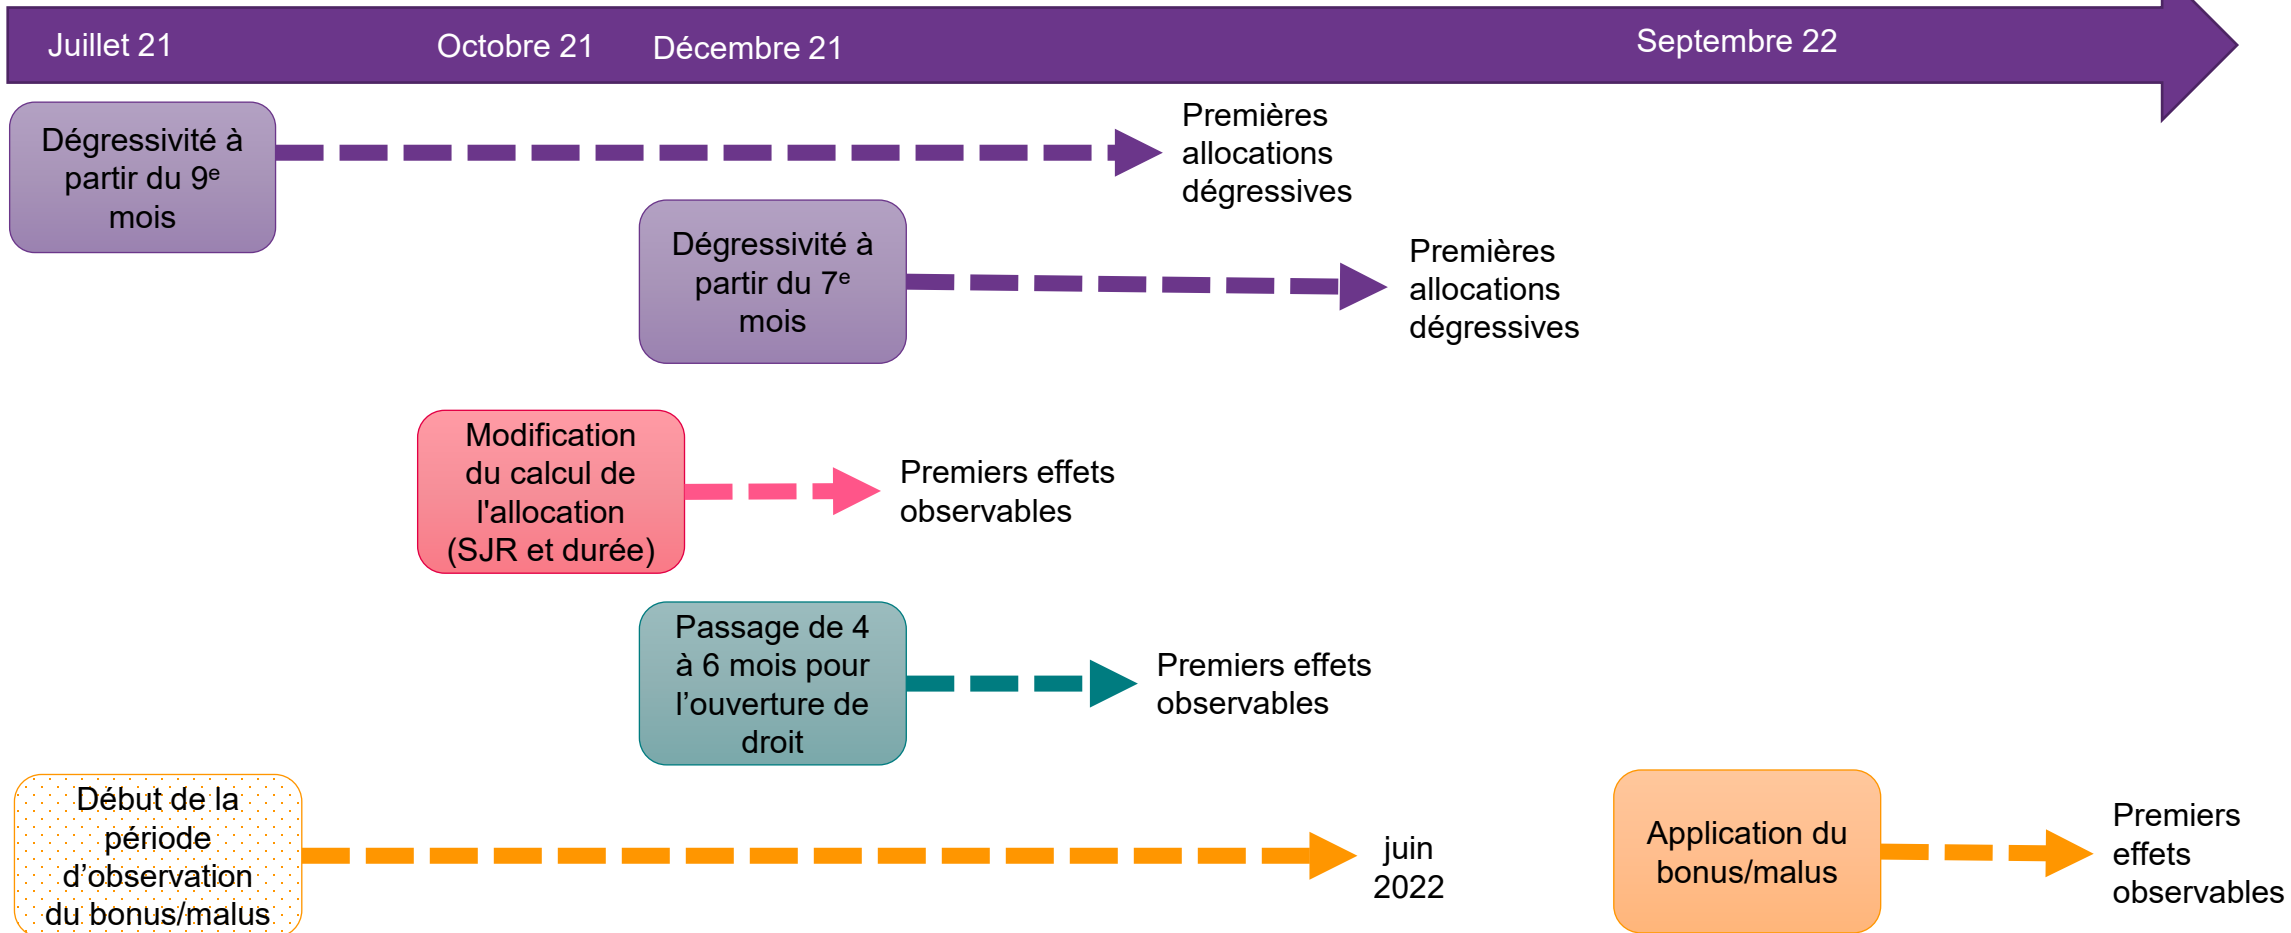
Juillet 21

Octobre 21

Décembre 21

Septembre 22

Dégressivité à partir du 9$^{e}$ mois

Premières allocations dégressives

Dégressivité à partir du 7$^{e}$ mois

Premières allocations dégressives

Modification du calcul de l'allocation (SJR et durée)

Premiers effets observables

Passage de 4 à 6 mois pour l'ouverture de droit

Premiers effets observables

Début de la période d'observation du bonus/malus

juin 2022

Application du bonus/malus

Premiers effets observables